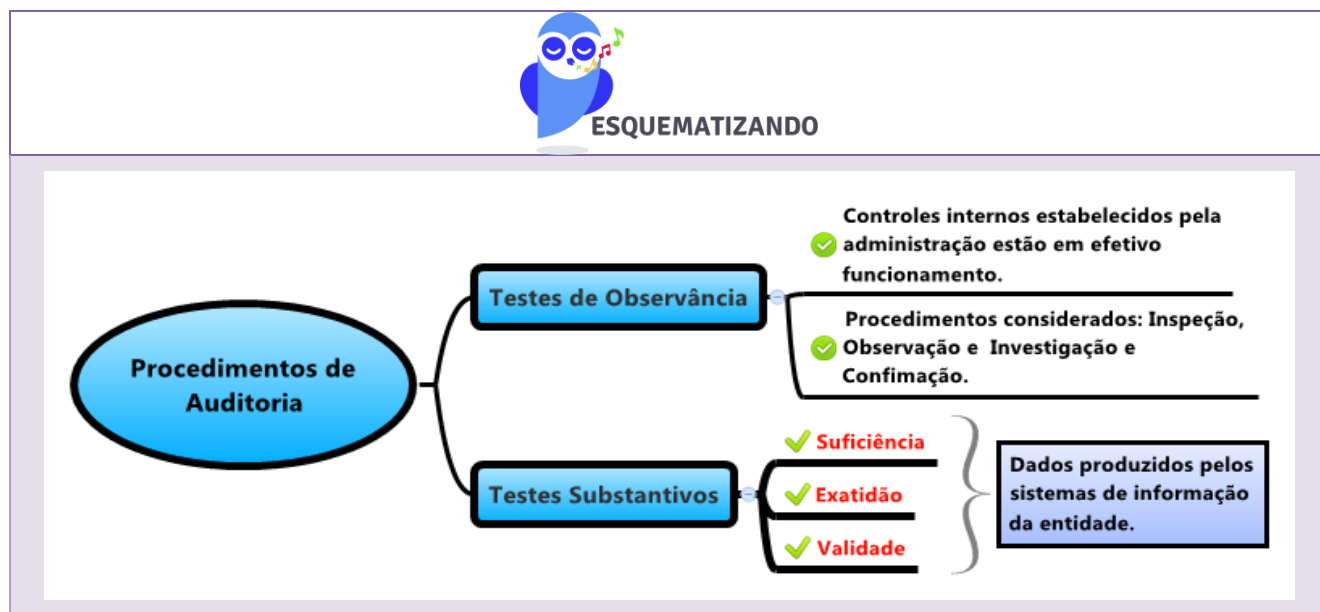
ESQUEMATIZANDO

Procedimentos de Auditoria

Testes de Observância

Controles internos estabelecidos pela administração estão em efetivo funcionamento.

Procedimentos considerados: Inspeção, Observação e Investigação e Confimação.

Testes Substantivos

Suficiência

Exatidão

Validade

Dados produzidos pelos sistemas de informação da entidade.